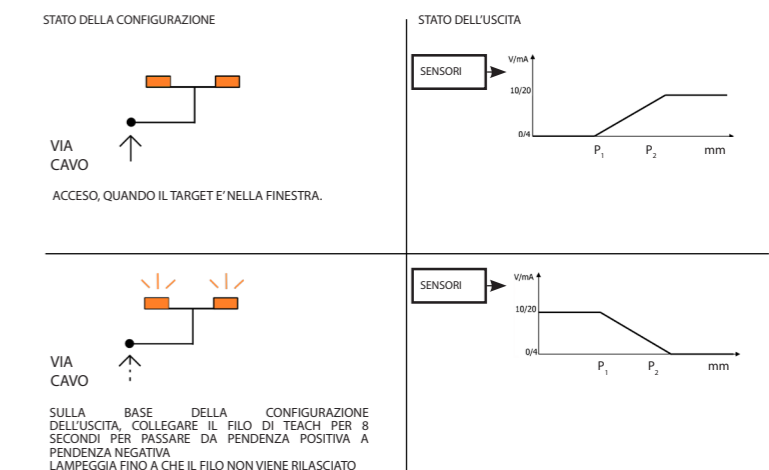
STATO DELLA CONFIGURAZIONE

STATO DELL'USCITA

VIA
CAVO

ACCESO, QUANDO IL TARGET E' NELLA FINESTRA.

SENSORI

V/mA

10/20

0/4

$P_1$

$P_2$

mm

VIA
CAVO

SULLA BASE DELLA CONFIGURAZIONE DELL'USCITA, COLLEGARE IL FILO DI TEACH PER 8 SECONDI PER PASSARE DA PENDENZA POSITIVA A PENDENZA NEGATIVA
LAMPEGGIA FINO A CHE IL FILO NON VIENE RILASCIATO

SENSORI

V/mA

10/20

0/4

$P_1$

$P_2$

mm